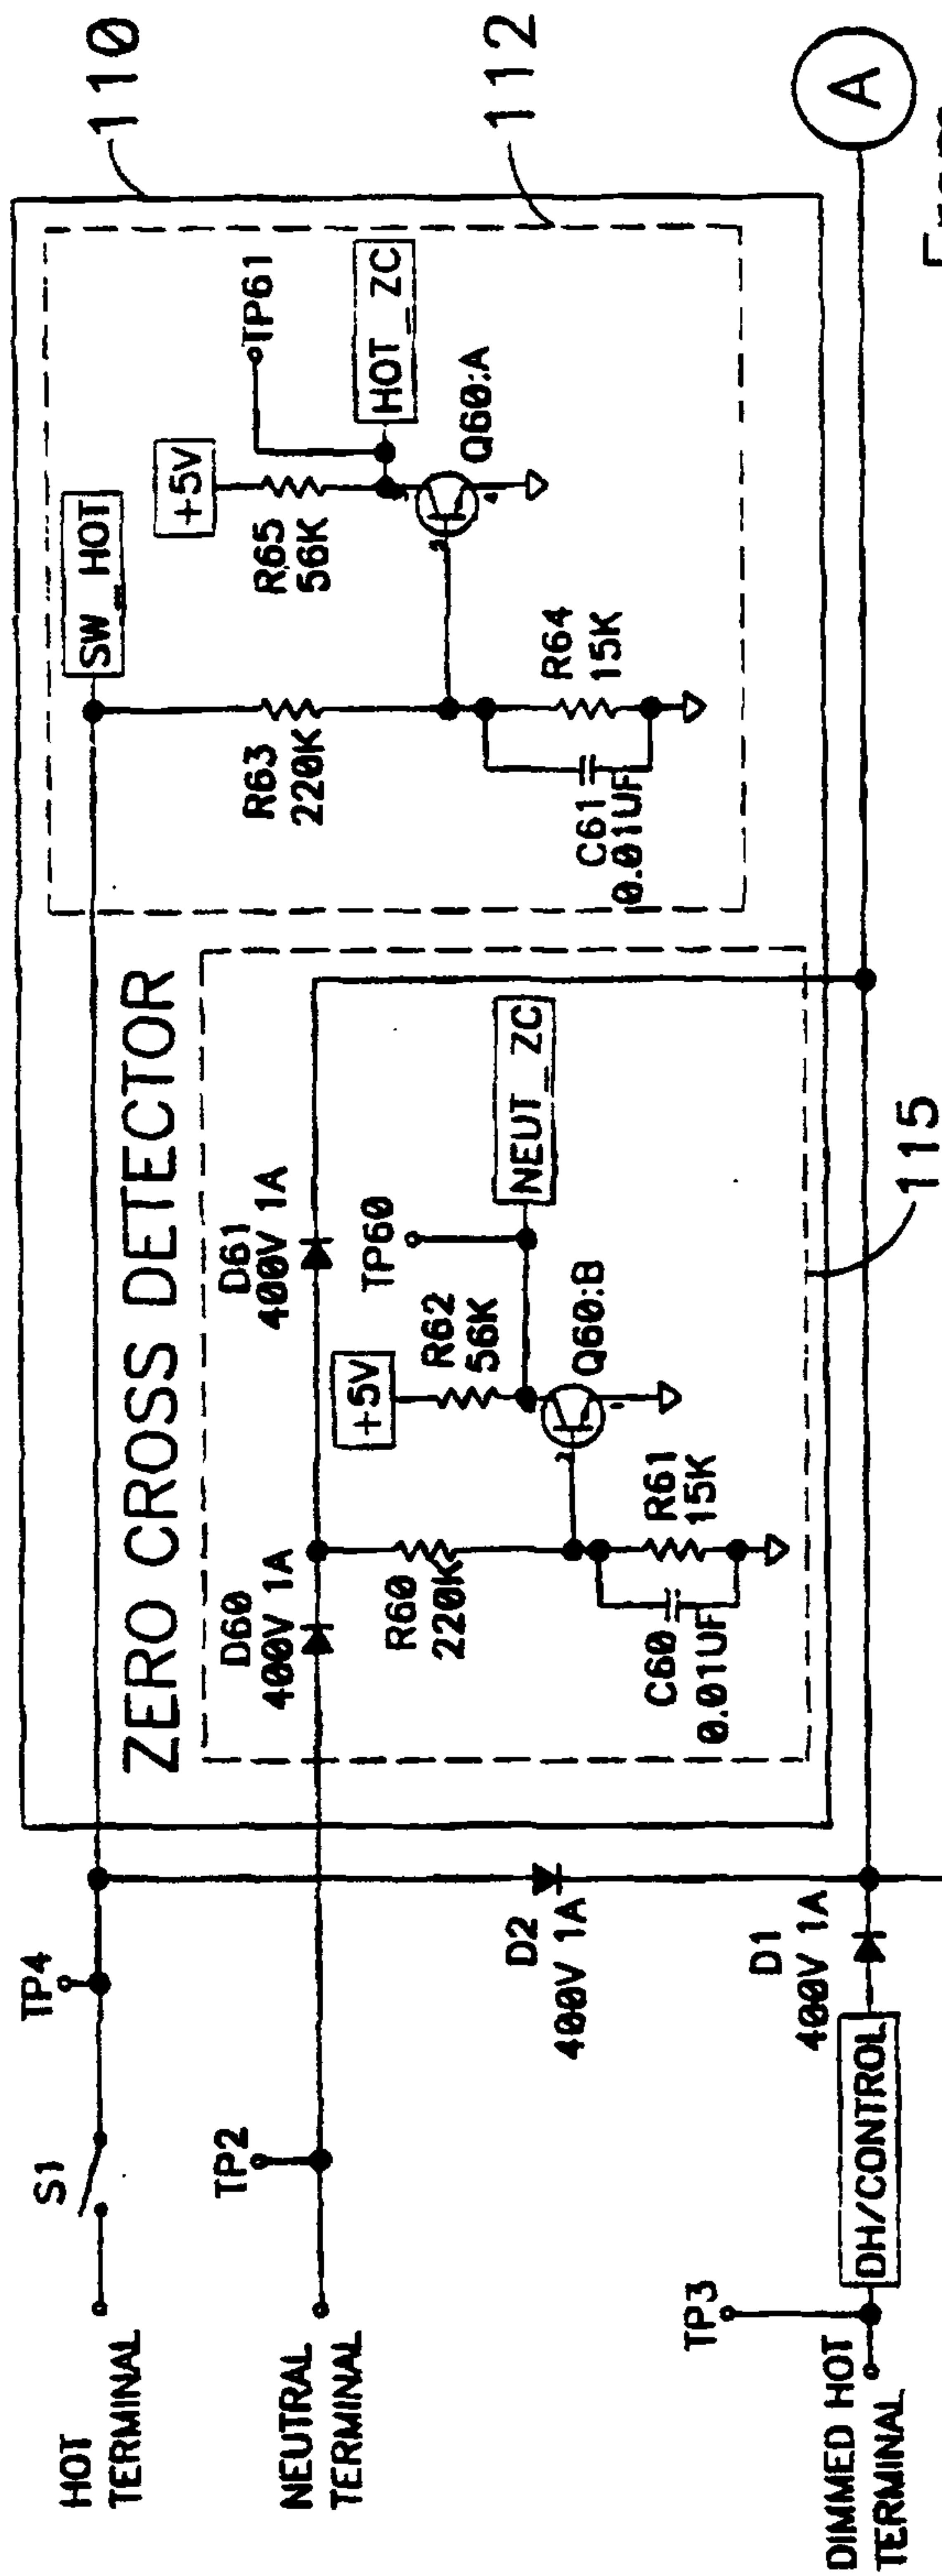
110
112
A
TP61
HOT_ZC
+5V
Q60:A
SW_HOT
R65
56K
R64
15K
R63
220K
C61
0.01UF
ZERO CROSS DETECTOR
NEUT_ZC
115
D61
400V 1A
TP60
R62
56K
+5V
Q60:B
R61
15K
D60
400V 1A
R60
220K
C60
0.01UF
TP4
D2
400V 1A
D1
400V 1A
S1
TP2
DH/CONTROL
TP3
HOT
TERMINAL
NEUTRAL
TERMINAL
DIMMED HOT
TERMINAL